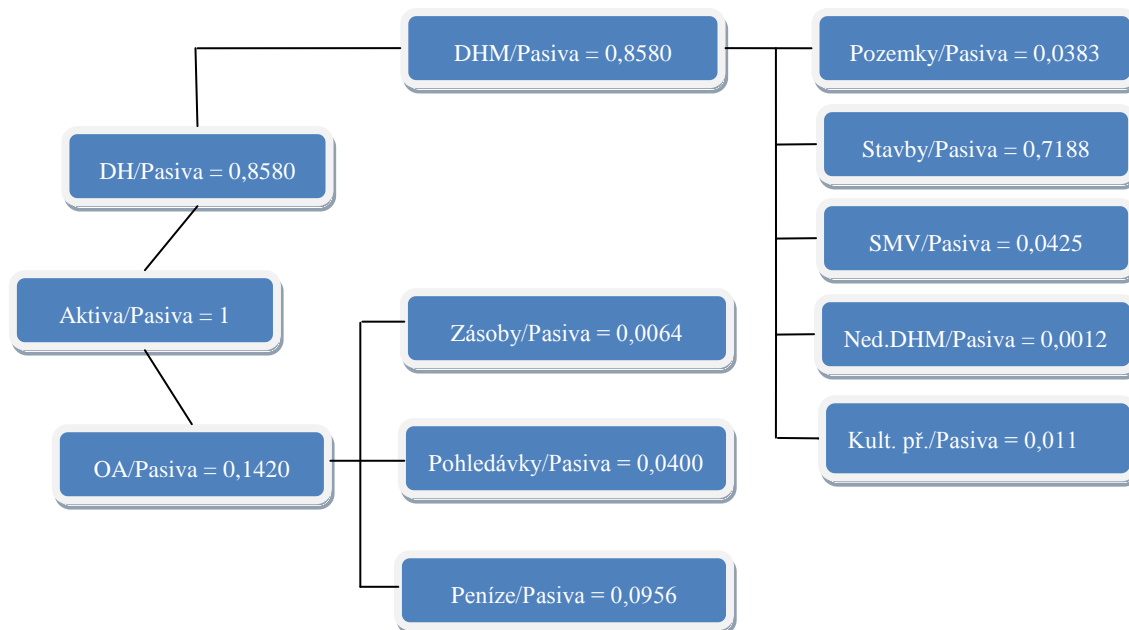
DHM/Pasiva = 0,8580

Pozemky/Pasiva = 0,0383

Stavby/Pasiva = 0,7188

DH/Pasiva = 0,8580

SMV/Pasiva = 0,0425

Aktiva/Pasiva = 1

Zásoby/Pasiva = 0,0064

Ned.DHM/Pasiva = 0,0012

Kult. př./Pasiva = 0,011

OA/Pasiva = 0,1420

Pohledávky/Pasiva = 0,0400

Peníze/Pasiva = 0,0956